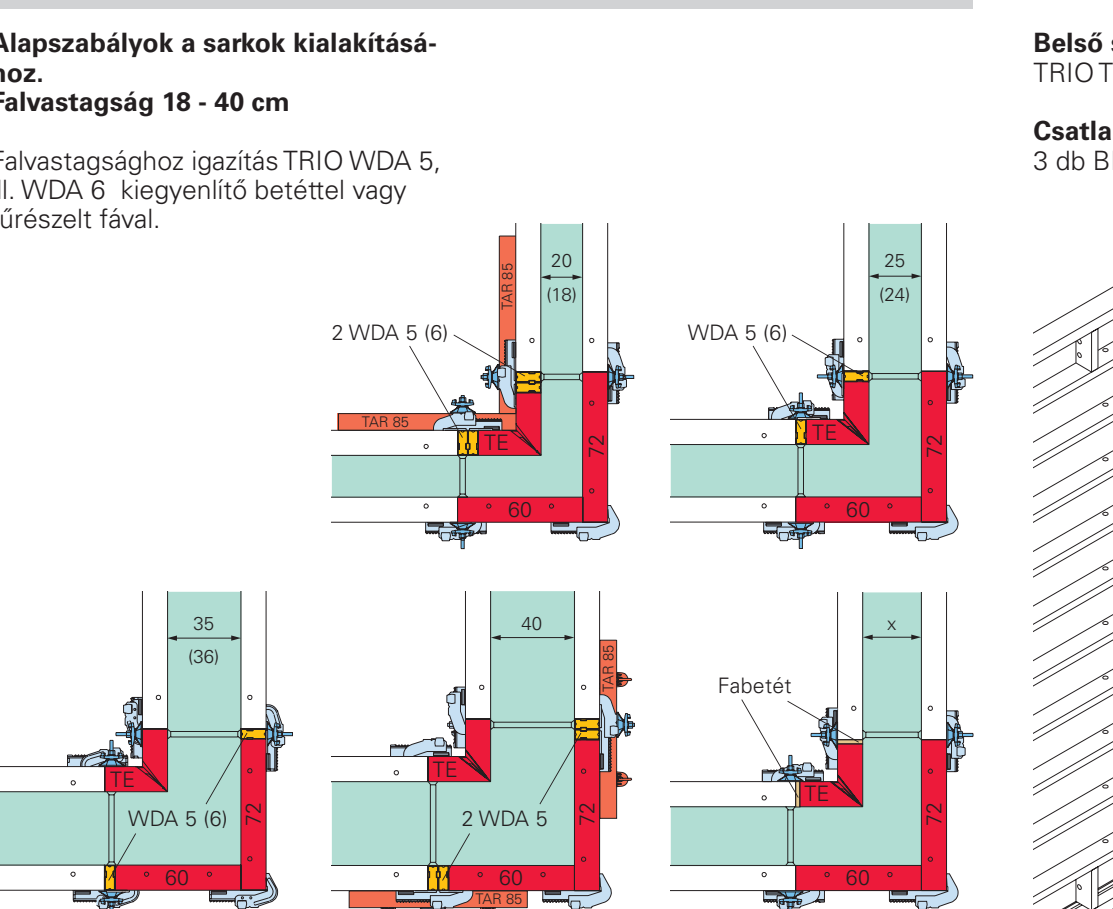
Alapszabályok a sarkok kialakításához.
Falvastagság 18 - 40 cm

Falvastagsághoz igazítás TRIO WDA 5, ill. WDA 6 kiegyenlítő betéttel vagy fűrészelt fával.

TAR 85
20
(18)
2 WDA 5 (6)
TAR 85
TE
72
60

25
(24)
WDA 5 (6)
TE
72
60

35
(36)
TE
WDA 5 (6)
72
60

40
TAR 85
TE
2 WDA 5
72
60
TAR 85

x
Fabetét
TE
72
60

Belső s
TRIO T

Csatla
3 db B